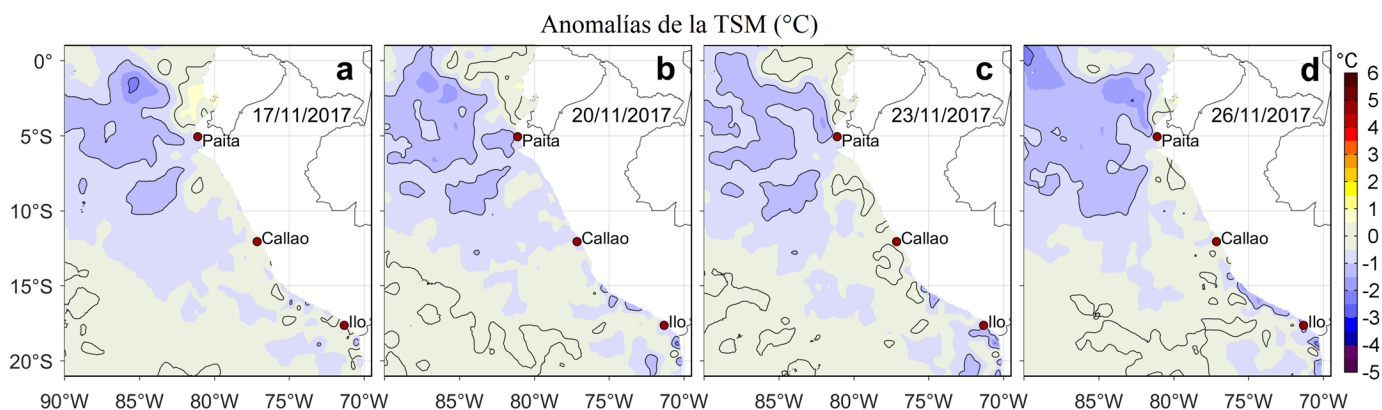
Anomalías de la TSM (°C)

0°
5°S
10°S
15°S
20°S

a
17/11/2017
Paita
Callao
Ilo

b
20/11/2017
Paita
Callao
Ilo

c
23/11/2017
Paita
Callao
Ilo

d
26/11/2017
Paita
Callao
Ilo

90°W 85°W 80°W 75°W 70°W 85°W 80°W 75°W 70°W 85°W 80°W 75°W 70°W 85°W 80°W 75°W 70°W

°C
6
5
4
3
2
1
0
-1
-2
-3
-4
-5